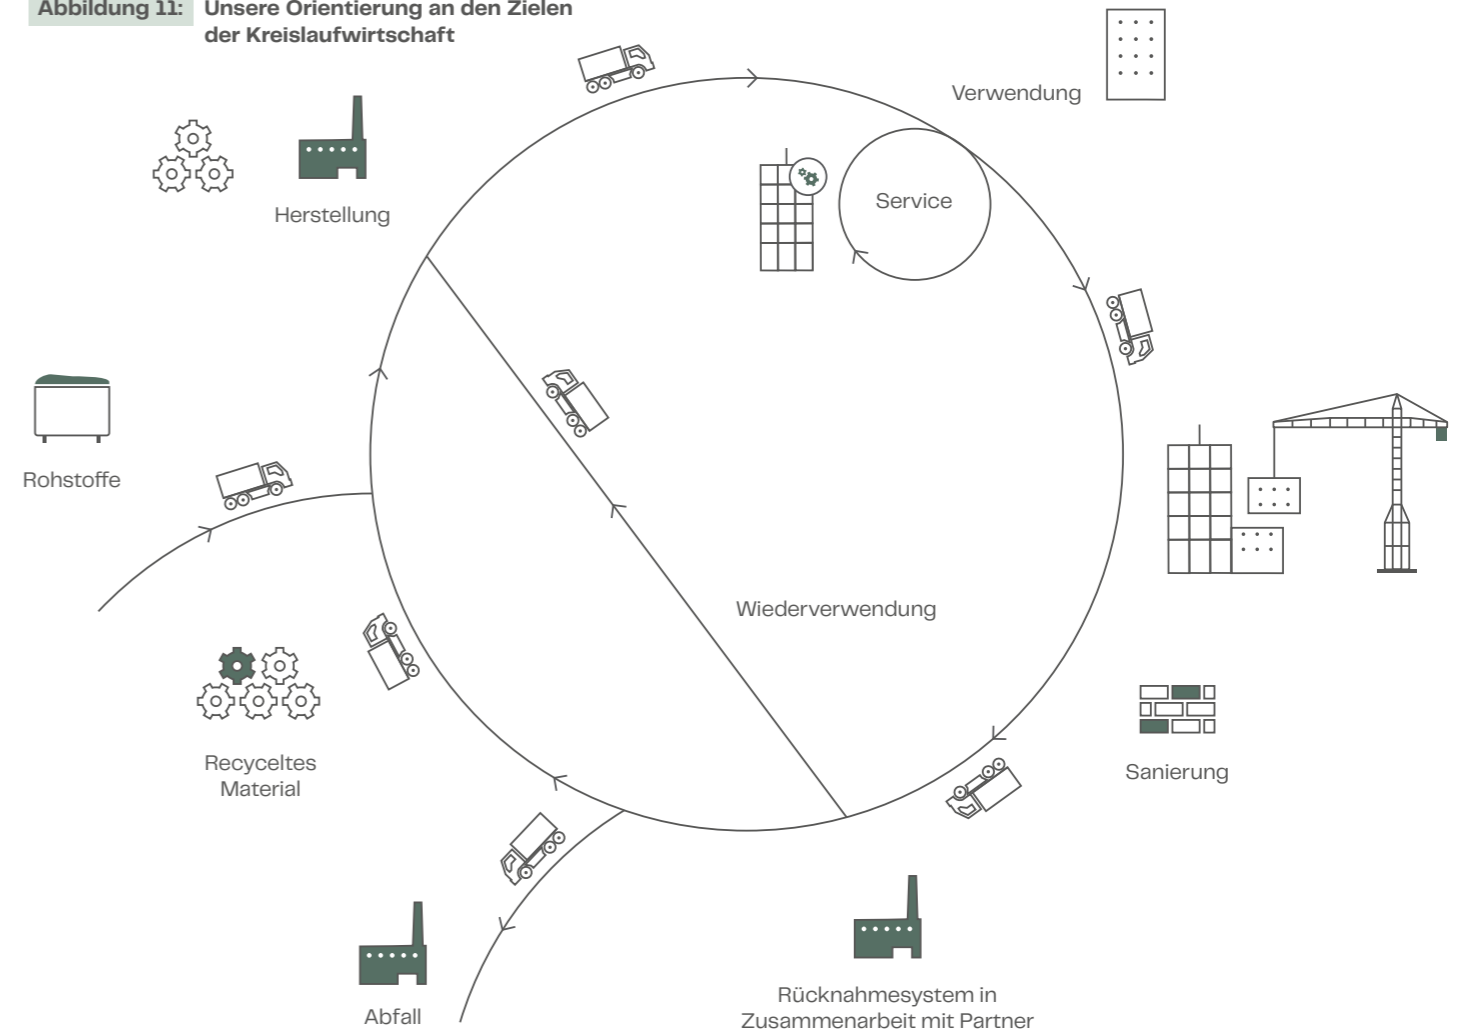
Abbildung 11: Unsere Orientierung an den Zielen der Kreislaufwirtschaft

Verwendung

Herstellung

Service

Rohstoffe

Wiederverwendung

Recyceltes Material

Sanierung

Abfall

Rücknahmesystem in Zusammenarbeit mit Partner